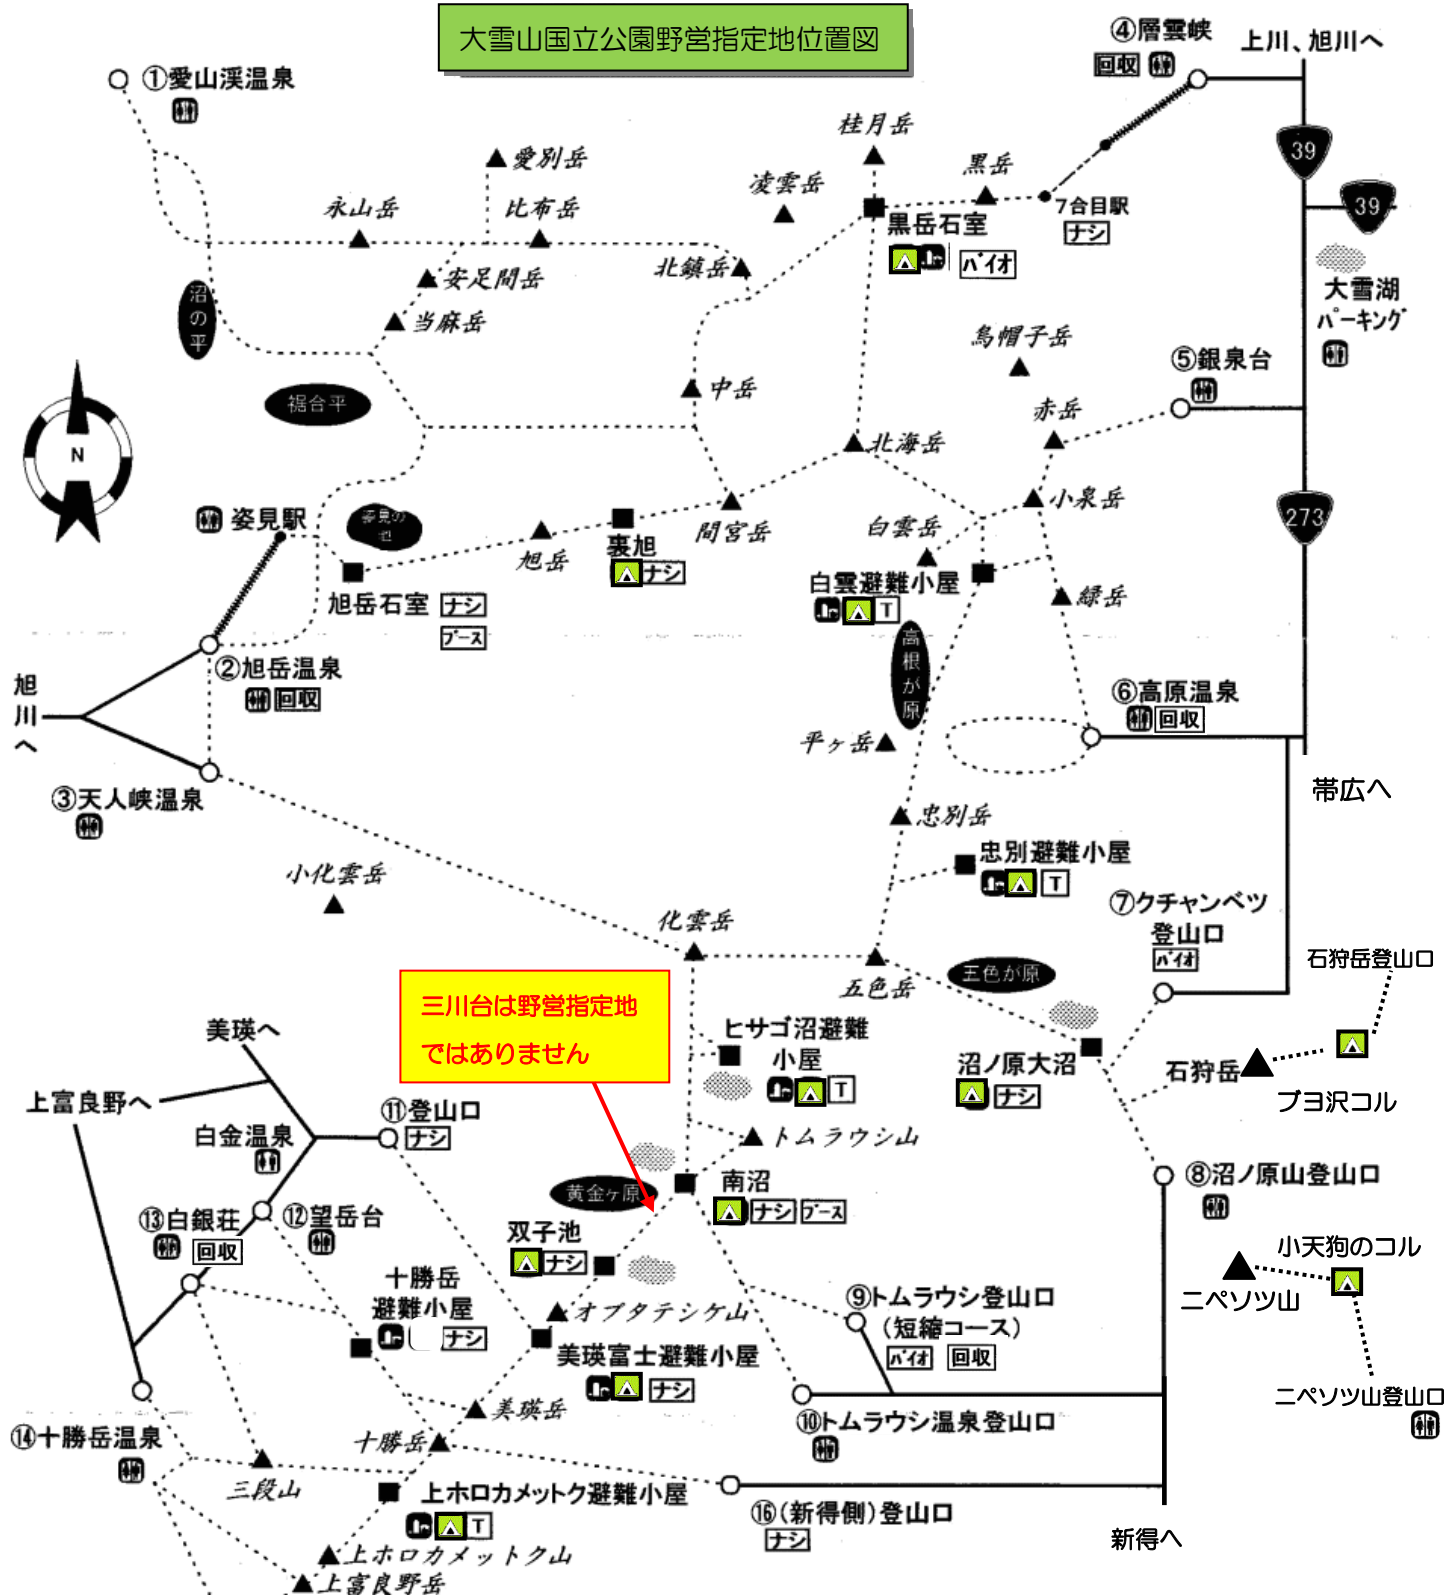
大雪山国立公園野営指定地位置図

①愛山渓温泉

④層雲峡
回収
上川、旭川へ
39
39
桂月岳
黒岳
凌雲岳
愛別岳
永山岳
比布岳
7合目駅
ナシ
黒岳石室
バイオ
安足間岳
北鎮岳
大雪湖パーキング
沼の平
当麻岳
烏帽子岳
⑤銀泉台
中岳
裾合平
赤岳
北海岳
N
小泉岳
273
姿見駅
姿見の池
裏旭
間宮岳
白雲岳
旭岳
ナシ
旭岳石室
ナシ
白雲避難小屋
T
ブース
緑岳
高根ヶ原
②旭岳温泉
回収
旭川へ
⑥高原温泉
回収
平ヶ岳
③天人峡温泉
帯広へ
忠別岳
忠別避難小屋
T
小化雲岳
⑦クチャンベツ登山口
バイオ
化雲岳
石狩岳登山口
五色岳
五色ヶ原
三川台は野営指定地ではありません
ヒサゴ沼避難小屋
T
美瑛へ
沼ノ原大沼
ナシ
石狩岳
上富良野へ
⑪登山口
ナシ
ブヨ沢コル
白金温泉
トムラウシ山
南沼
ナシ
ブース
⑧沼ノ原山登山口
黄金ヶ原
⑬白銀荘
回収
⑫望岳台
双子池
ナシ
小天狗のコル
十勝岳避難小屋
ナシ
ニペソツ山
オプタテシケ山
⑨トムラウシ登山口(短縮コース)
バイオ
回収
美瑛富士避難小屋
ナシ
ニペソツ山登山口
美瑛岳
⑩トムラウシ温泉登山口
⑭十勝岳温泉
十勝岳
三段山
上ホロカメットク避難小屋
T
⑯(新得側)登山口
ナシ
新得へ
上ホロカメットク山
上富良野岳